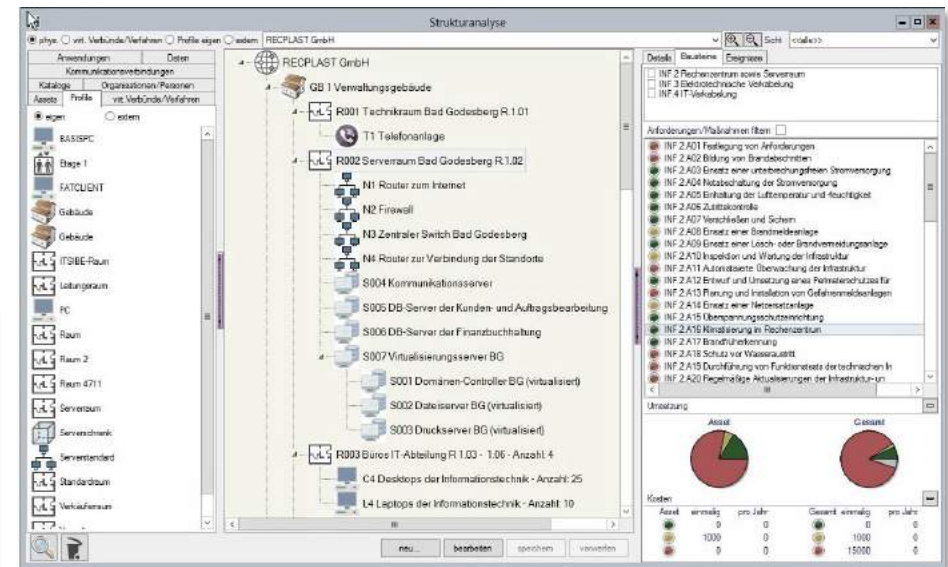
Strukturanalyse

phys. ○ virt. Verbünde/Verfahren ○ Profile eigen ○ extern RECPLAST GmbH

Sicht <alle>>

Anwendungen | Daten
Kommunikationsverbindungen
Kataloge | Organisationen/Personen
Assets | Profile | virt. Verbünde/Verfahren

eigen ○ extern

BASISPC
Etage 1
FATCLIENT
Gebäude
Gebäude
ITSIBE-Raum
Leitungsraum
PC
Raum
Raum 2
Raum 4711
Serverraum
Serverschrank
Serverstandard
Standardraum
Verkaufsraum

RECPLAST GmbH
GB 1 Verwaltungsgebäude
R001 Technikraum Bad Godesberg R 1.01
T1 Telefonanlage
R002 Serverraum Bad Godesberg R 1.02
N1 Router zum Internet
N2 Firewall
N3 Zentraler Switch Bad Godesberg
N4 Router zur Verbindung der Standorte
S004 Kommunikationsserver
S005 DB-Server der Kunden- und Auftragsbearbeitung
S006 DB-Server der Finanzbuchhaltung
S007 Virtualisierungsserver BG
S001 Domänen-Controller BG (virtualisiert)
S002 Dateiserver BG (virtualisiert)
S003 Druckserver BG (virtualisiert)
R003 Büros IT-Abteilung R 1.03 - 1.06 - Anzahl: 4
C4 Desktops der Informationstechnik - Anzahl: 25
L4 Laptops der Informationstechnik - Anzahl: 10

neu... | bearbeiten | speichern | verwerfen

Details | Bausteine | Ereignisse

INF.2 Rechenzentrum sowie Serverraum
INF.3 Elektrotechnische Verkabelung
INF.4 IT-Verkabelung

Anforderungen/Maßnahmen filtern

INF.2.A01 Festlegung von Anforderungen
INF.2.A02 Bildung von Brandabschnitten
INF.2.A03 Einsatz einer unterbrechungsfreien Stromversorgung
INF.2.A04 Notabschaltung der Stromversorgung
INF.2.A05 Einhaltung der Lufttemperatur und -feuchtigkeit
INF.2.A06 Zutrittskontrolle
INF.2.A07 Verschließen und Sichern
INF.2.A08 Einsatz einer Brandmeldeanlage
INF.2.A09 Einsatz einer Lösch- oder Brandvermeidungsanlage
INF.2.A10 Inspektion und Wartung der Infrastruktur
INF.2.A11 Automatisierte Überwachung der Infrastruktur
INF.2.A12 Entwurf und Umsetzung eines Perimeterschutzes für
INF.2.A13 Planung und Installation von Gefahrenmeldeanlagen
INF.2.A14 Einsatz einer Netzersatzanlage
INF.2.A15 Überspannungsschutzeinrichtung
INF.2.A16 Klimatisierung im Rechenzentrum
INF.2.A17 Brandfrüherkennung
INF.2.A18 Schutz vor Wasseraustritt
INF.2.A19 Durchführung von Funktionstests der technischen In
INF.2.A20 Regelmäßige Aktualisierungen der Infrastruktur- un

Umsetzung

Asset | Gesamt

Kosten

| Asset | einmalig | pro Jahr | Gesamt | einmalig | pro Jahr |
|---|---|---|---|---|---|
| | 0 | 0 | | 0 | 0 |
| | 1000 | 0 | | 1000 | 0 |
| | 0 | 0 | | 15000 | 0 |